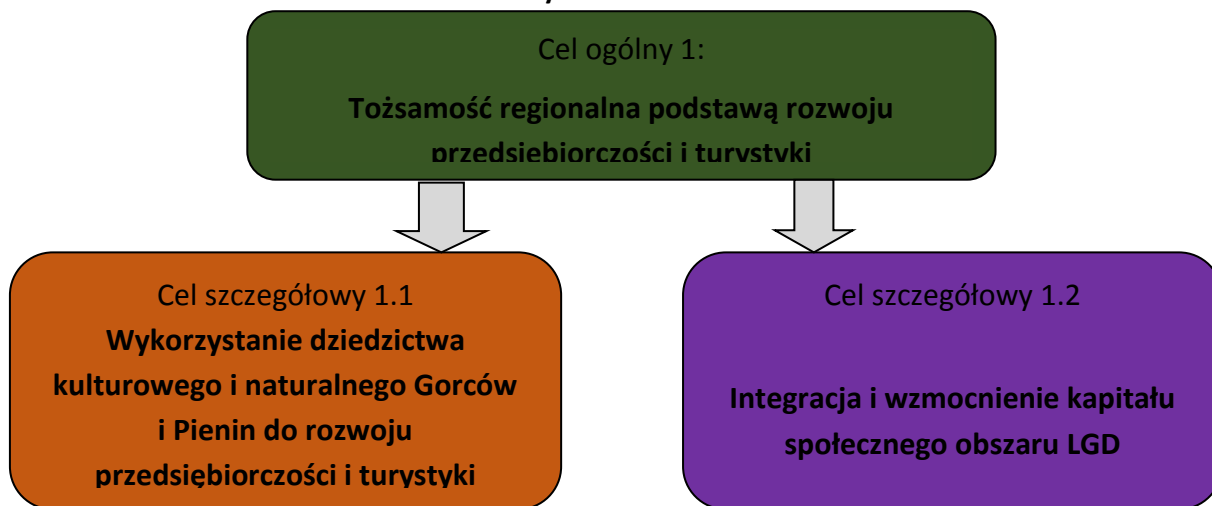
Cel ogólny 1:

Tożsamość regionalna podstawą rozwoju przedsiębiorczości i turystyki

Cel szczegółowy 1.1

Wykorzystanie dziedzictwa kulturowego i naturalnego Gorców i Pienin do rozwoju przedsiębiorczości i turystyki

Cel szczegółowy 1.2

Integracja i wzmocnienie kapitału społecznego obszaru LGD